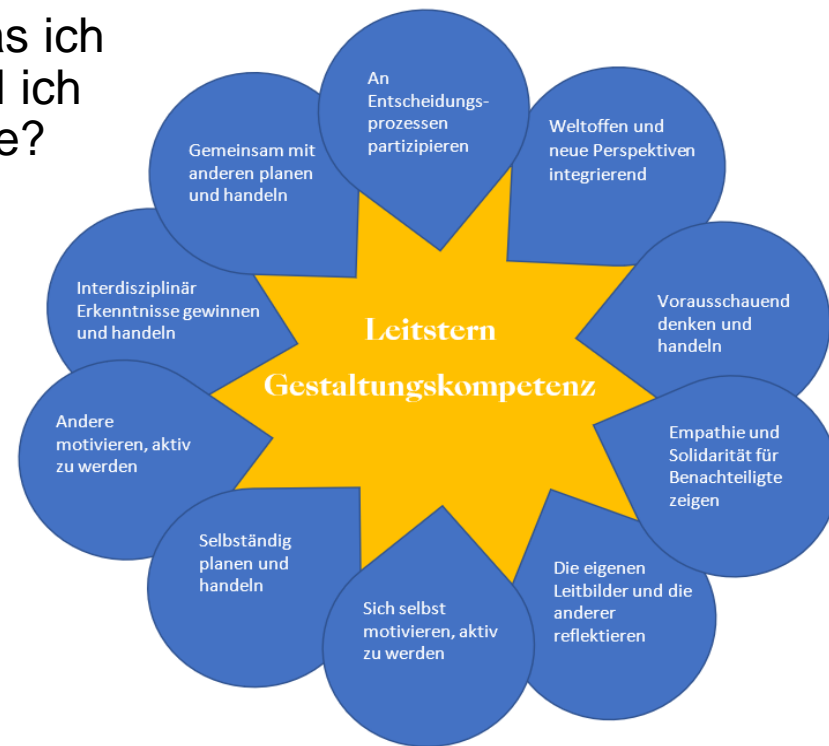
as ich
l ich
e?

An Entscheidungsprozessen partizipieren

Weltoffen und neue Perspektiven integrierend

Vorausschauend denken und handeln

Empathie und Solidarität für Benachteiligte zeigen

Die eigenen Leitbilder und die anderer reflektieren

Sich selbst motivieren, aktiv zu werden

Selbständig planen und handeln

Andere motivieren, aktiv zu werden

Interdisziplinär Erkenntnisse gewinnen und handeln

Gemeinsam mit anderen planen und handeln

Leitstern Gestaltungskompetenz